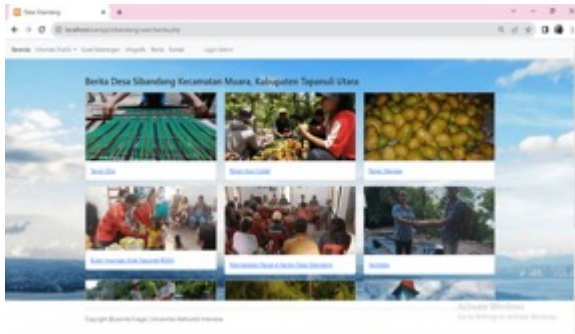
Desa Sibandang

localhost/.../sibandang/user/berita.php

Beranda Informasi Publik Surat Keterangan Infografis Berita Kontak Login Admin

Berita Desa Sibandang Kecamatan Muara, Kabupaten Tapanuli Utara

Tenun Ulos

Panen Kopi Coklat

Panen Mangga

Bulan Imunisasi Anak Nasional (BIAN)

Musyawarah Rencana Kerja Desa Sibandang

Jamban

Activate Windows
Go to Settings to activate Windows.

Copyright ©sipentoTnaga | Universitas Methodist Indonesia